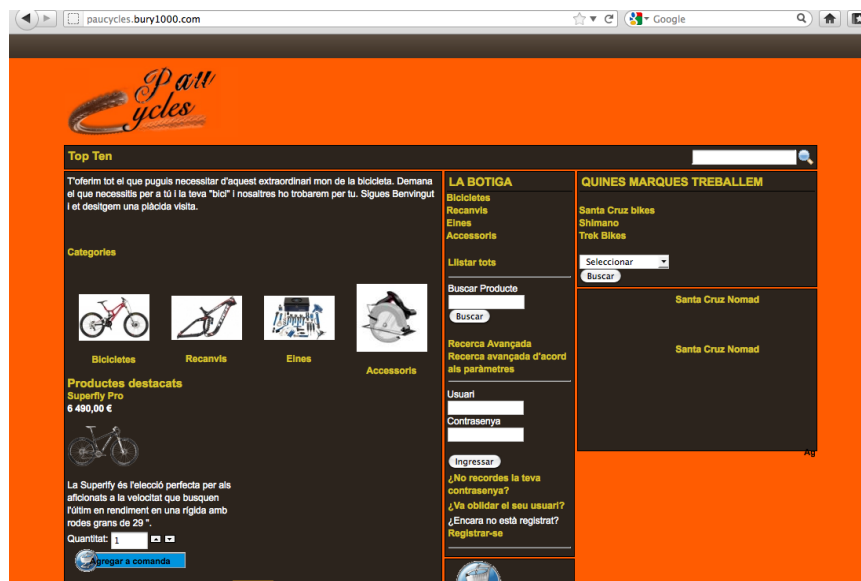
paucycles.bury1000.com

Google

Pau Cycles

Top Ten

T'oferim tot el que puguis necessitar d'aquest extraordinari mon de la bicicleta. Demana el que necessitis per a tú i la teva "bici" i nosaltres ho trobarem per tu. Sigues Benvingut i et desitgem una plàcida visita.

Categories

Bicicletes

Recanvis

Eines

Accessoris

Productes destacats

Superfly Pro

6 490,00 €

La Superfly és l'elecció perfecta per als aficionats a la velocitat que busquen l'últim en rendiment en una rígida amb rodes grans de 29 ".

Quantitat: 1

Agregar a comanda

LA BOTIGA

Bicicletes
Recanvis
Eines
Accessoris

Llistar tots

Buscar Producte

Buscar

Recerca Avançada
Recerca avançada d'acord als paràmetres

Usuari

Contrasenya

Ingressar

¿No recordes la teva contrasenya?
¿Va oblidar el seu usuari?
¿Encara no està registrat? Registrar-se

QUINES MARQUES TREBALLEM

Santa Cruz bikes
Shimano
Trek Bikes

Seleccionar

Buscar

Santa Cruz Nomad

Santa Cruz Nomad

Ag